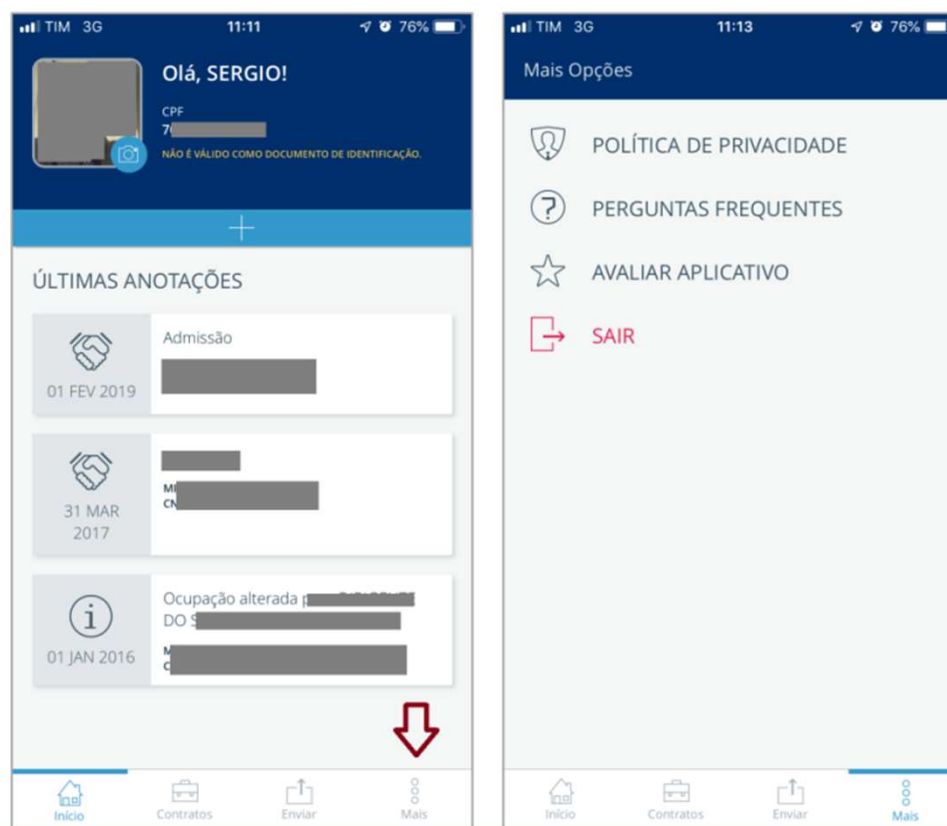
TIM 3G 11:11 76%

Olá, SERGIO!

CPF
7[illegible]

NÃO É VÁLIDO COMO DOCUMENTO DE IDENTIFICAÇÃO.

+

ÚLTIMAS ANOTAÇÕES

01 FEV 2019
Admissão
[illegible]

31 MAR 2017
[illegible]
M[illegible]
CN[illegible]

01 JAN 2016
Ocupação alterada p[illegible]
DO S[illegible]
M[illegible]
C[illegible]

Início Contratos Enviar Mais

TIM 3G 11:13 76%

Mais Opções

POLÍTICA DE PRIVACIDADE

PERGUNTAS FREQUENTES

AVALIAR APLICATIVO

SAIR

Início Contratos Enviar Mais